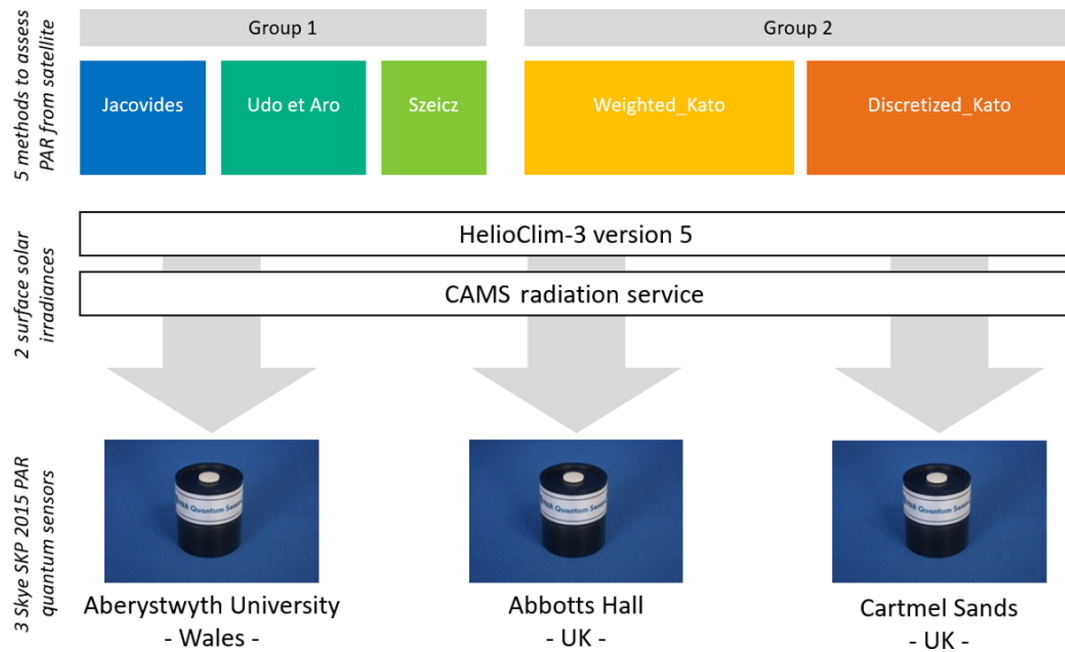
5 methods to assess PAR from satellite

Group 1

Group 2

Jacovides

Udo et Aro

Szeicz

Weighted_Kato

Discretized_Kato

2 surface solar irradiances

HelioClim-3 version 5

CAMS radiation service

3 Skye SKP 2015 PAR quantum sensors

PAR Quantum Sensor

PAR Quantum Sensor

PAR Quantum Sensor

Aberystwyth University
- Wales -

Abbotts Hall
- UK -

Cartmel Sands
- UK -